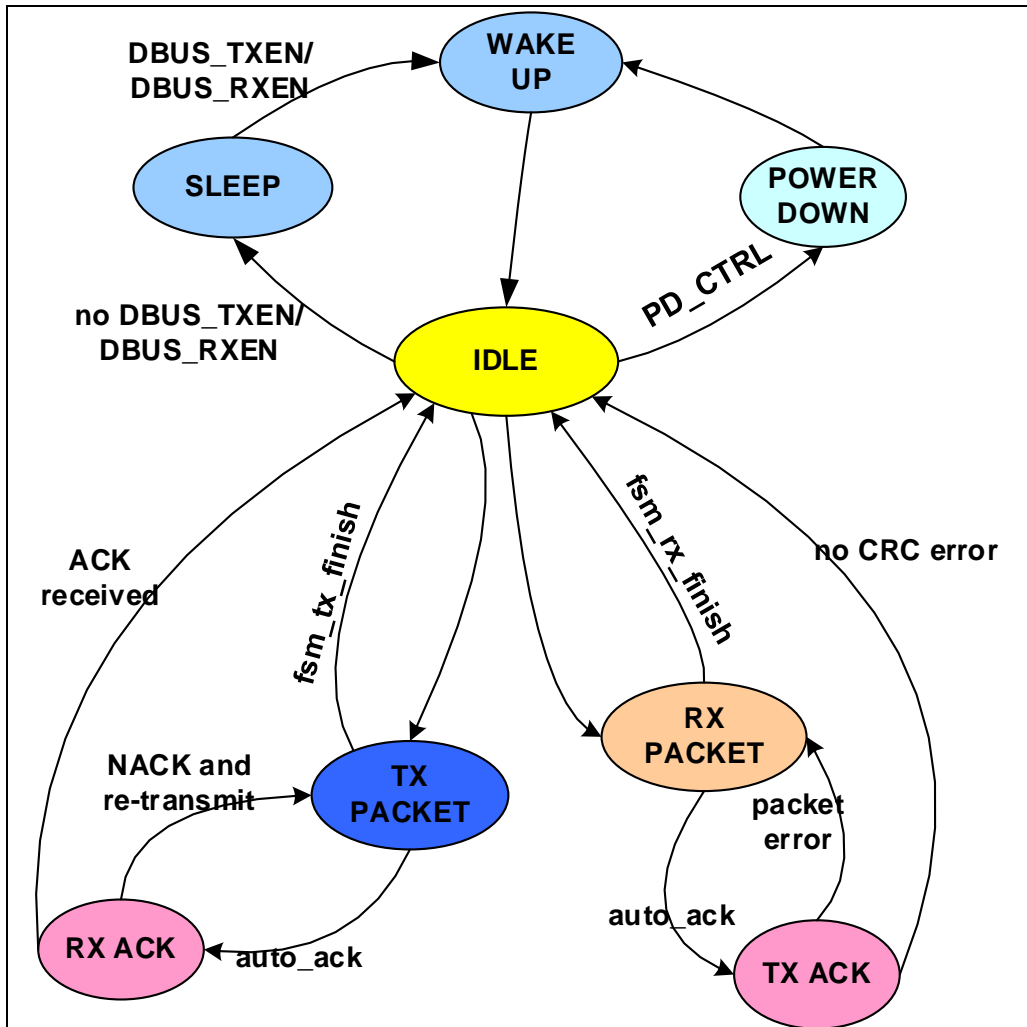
DBUS_TXEN/
DBUS_RXEN

WAKE UP

SLEEP

POWER DOWN

PD_CTRL

no DBUS_TXEN/
DBUS_RXEN

IDLE

ACK received

fsm_tx_finish

fsm_rx_finish

no CRC error

NACK and re-transmit

TX PACKET

RX PACKET

packet error

auto_ack

RX ACK

auto_ack

TX ACK